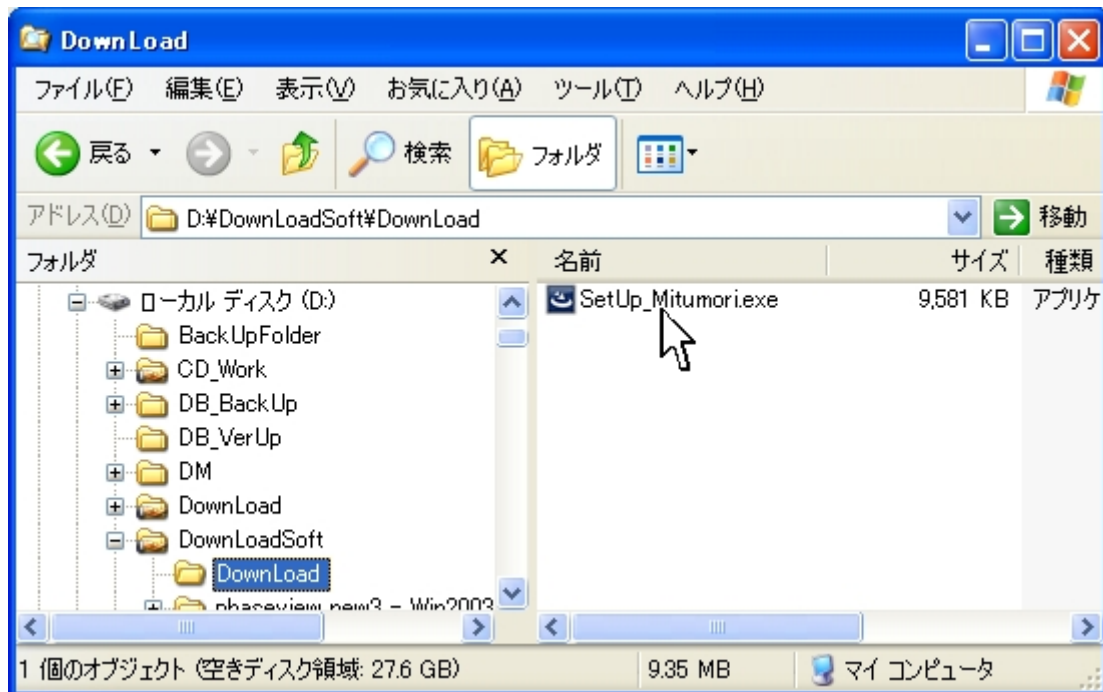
DownLoad

ファイル(F) 編集(E) 表示(V) お気に入り(A) ツール(T) ヘルプ(H)

戻る 検索 フォルダ

アドレス(D) D:¥DownLoadSoft¥DownLoad 移動

フォルダ ×

ローカル ディスク (D:)
BackUpFolder
CD_Work
DB_BackUp
DB_VerUp
DM
DownLoad
DownLoadSoft
DownLoad
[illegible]

| 名前 | サイズ | 種類 |
|---|---|---|
| SetUp_Mitumori.exe | 9,581 KB | アプリケ |

1 個のオブジェクト (空きディスク領域: 27.6 GB) 9.35 MB マイ コンピュータ